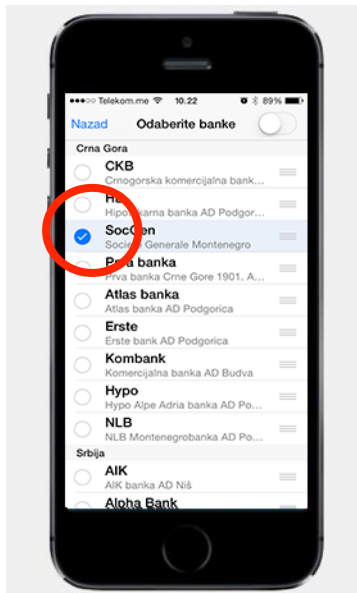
Telekom.me 10.22 89%

Nazad Odaberite banke

Crna Gora

CKB
Crnogorska komercijalna bank...

H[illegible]
Hipo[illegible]karna banka AD Podgor...

SocGen
Soci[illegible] Generale Montenegro

P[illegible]a banka
Prva banka Crne Gore 1901. A...

Atlas banka
Atlas banka AD Podgorica

Erste
Erste bank AD Podgorica

Kombank
Komercijalna banka AD Budva

Hypo
Hypo Alpe Adria banka AD Po...

NLB
NLB Montenegrobanka AD Po...

Srbija

AIK
AIK banka AD Niš

Alpha Bank